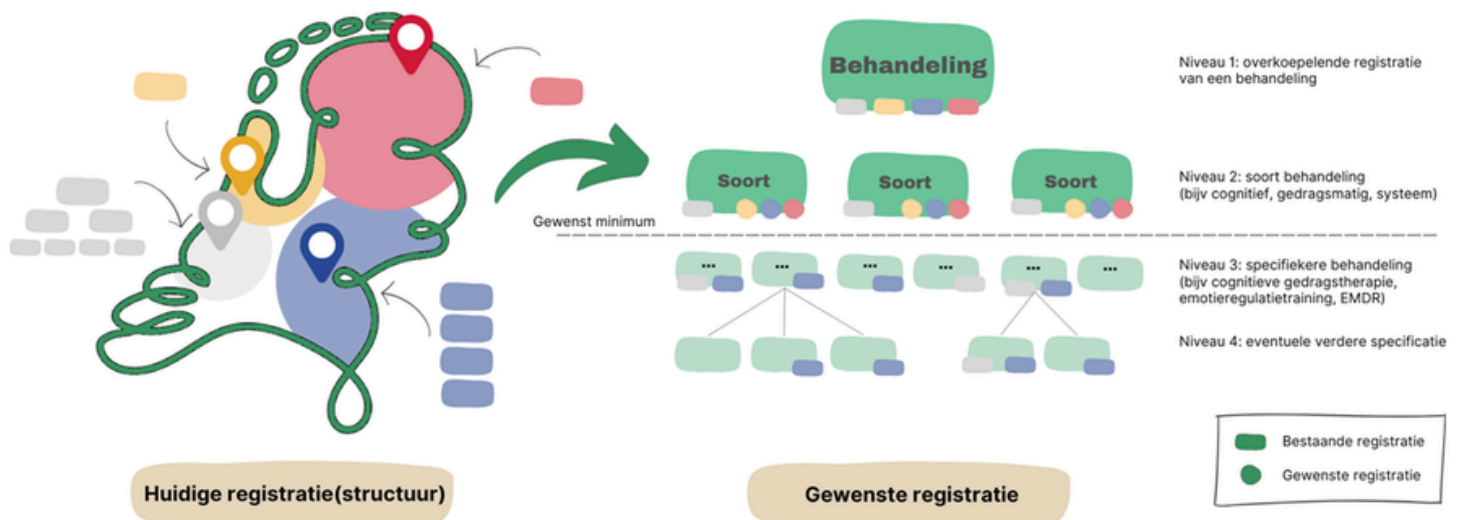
Behandeling

Niveau 1: overkoepelende registratie van een behandeling

Soort

Soort

Soort

Niveau 2: soort behandeling (bijv cognitief, gedragsmatig, systeem)

Gewenst minimum

...

...

...

...

...

...

Niveau 3: specifiekere behandeling (bijv cognitieve gedragstherapie, emotieregulatietraining, EMDR)

Niveau 4: eventuele verdere specificatie

Bestaande registratie

Gewenste registratie

Huidige registratie(structuur)

Gewenste registratie